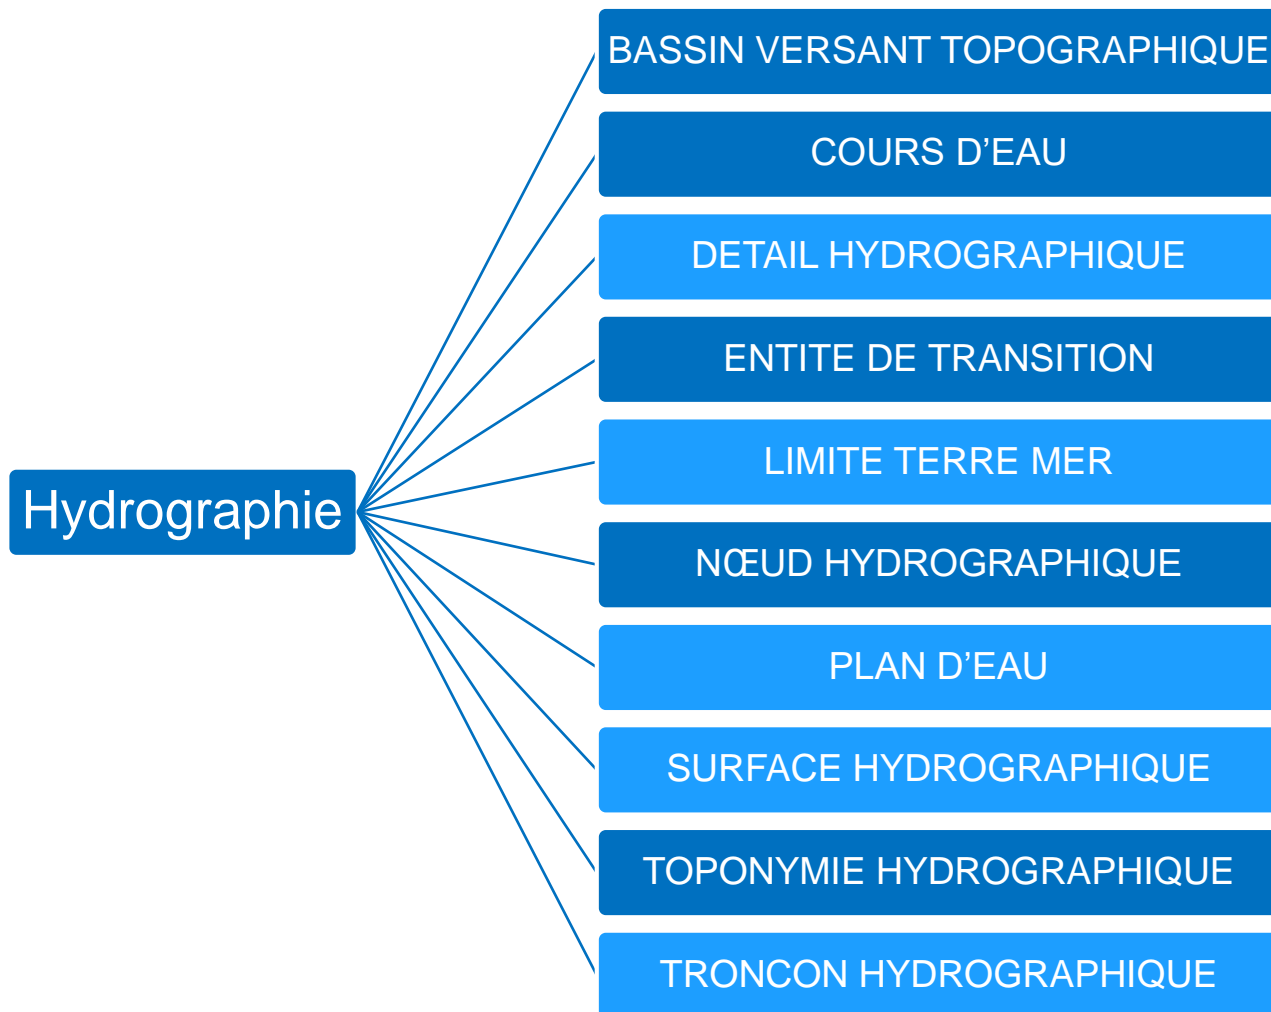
Hydrographie

BASSIN VERSANT TOPOGRAPHIQUE

COURS D’EAU

DETAIL HYDROGRAPHIQUE

ENTITE DE TRANSITION

LIMITE TERRE MER

NŒUD HYDROGRAPHIQUE

PLAN D’EAU

SURFACE HYDROGRAPHIQUE

TOPONYMIE HYDROGRAPHIQUE

TRONCON HYDROGRAPHIQUE